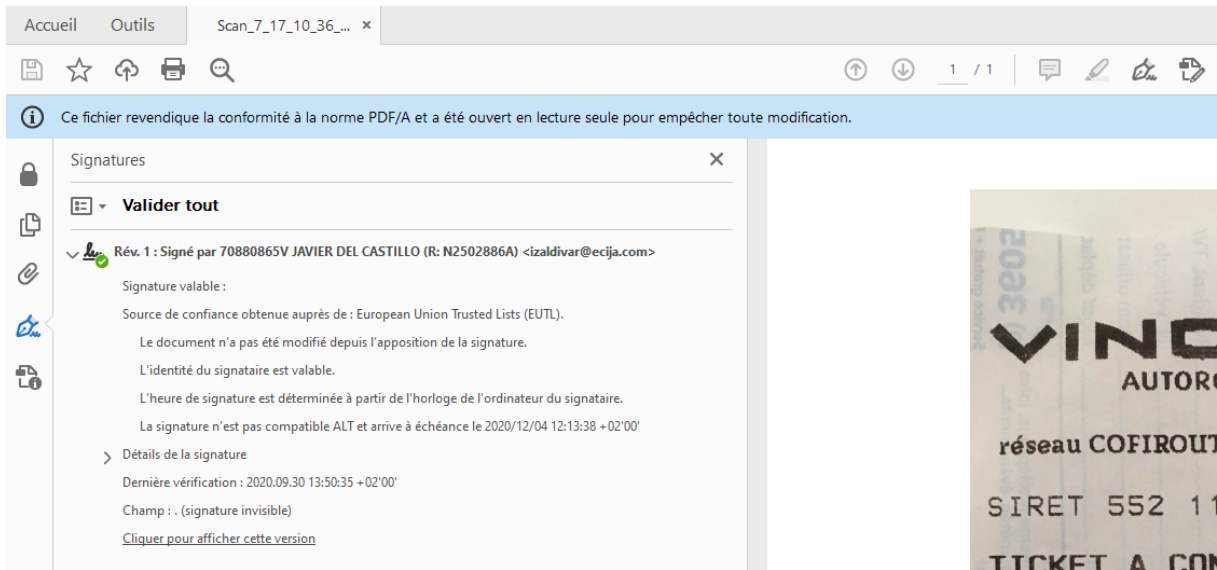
Accueil Outils Scan_7_17_10_36_... ×

1 / 1

Ce fichier revendique la conformité à la norme PDF/A et a été ouvert en lecture seule pour empêcher toute modification.

Signatures ×

Valider tout

Rév. 1 : Signé par 70880865V JAVIER DEL CASTILLO (R: N2502886A) <izaldivar@ecija.com>

Signature valable :

Source de confiance obtenue auprès de : European Union Trusted Lists (EUTL).

Le document n'a pas été modifié depuis l'apposition de la signature.

L'identité du signataire est valable.

L'heure de signature est déterminée à partir de l'horloge de l'ordinateur du signataire.

La signature n'est pas compatible ALT et arrive à échéance le 2020/12/04 12:13:38 +02'00'

Détails de la signature

Dernière vérification : 2020.09.30 13:50:35 +02'00'

Champ : . (signature invisible)

Cliquer pour afficher cette version

VINC
AUTORO
réseau COFIROUT
SIRET 552 11
TICKET A CON